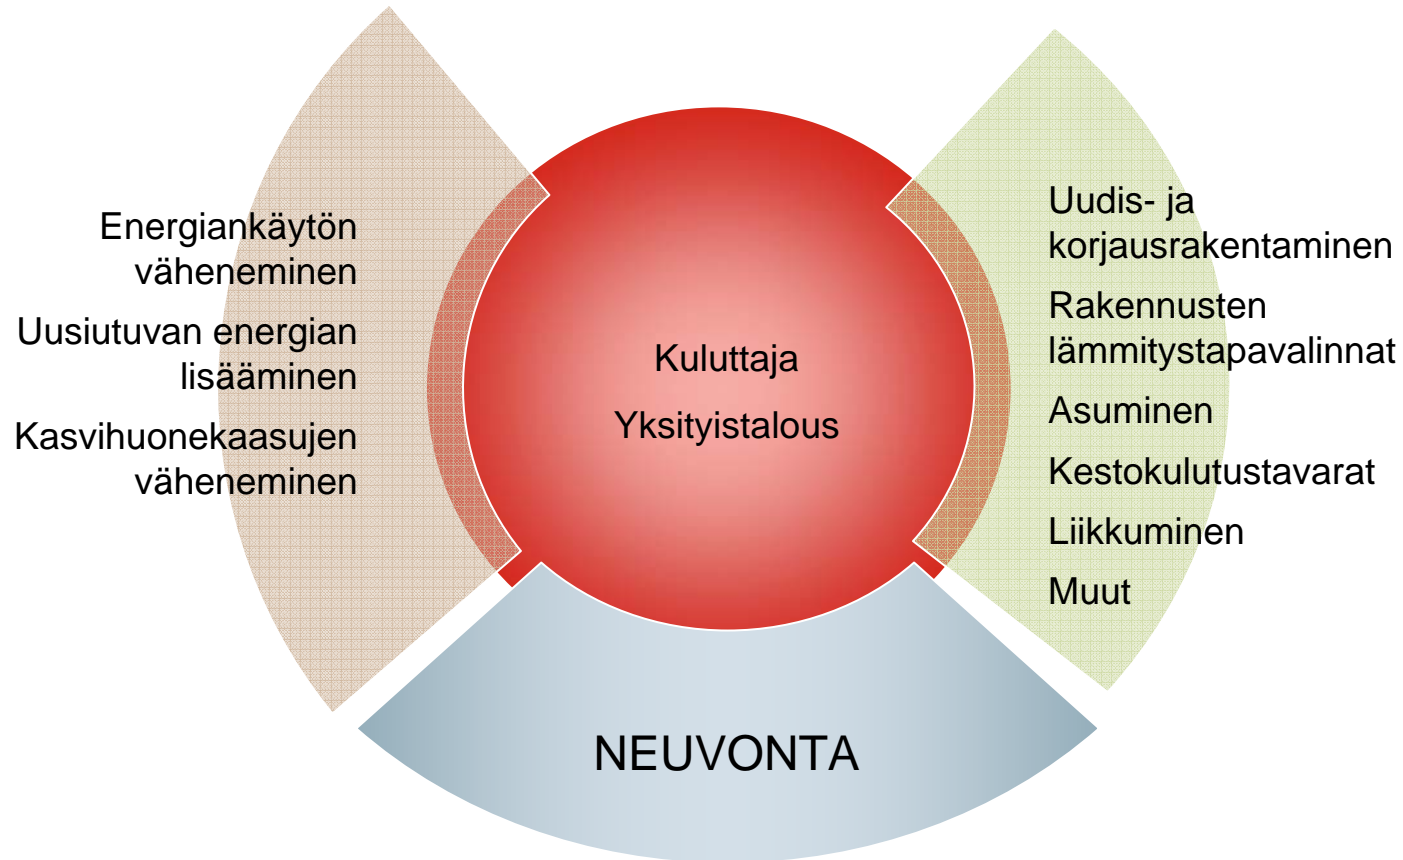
Energiankäytön väheneminen

Uusiutuvan energian lisääminen

Kasvihuonekaasujen väheneminen

Kuluttaja

Yksityistalous

Uudis- ja korjausrakentaminen

Rakennusten lämmitystapavalinnat

Asuminen

Kestokulutustavarat

Liikkuminen

Muut

NEUVONTA